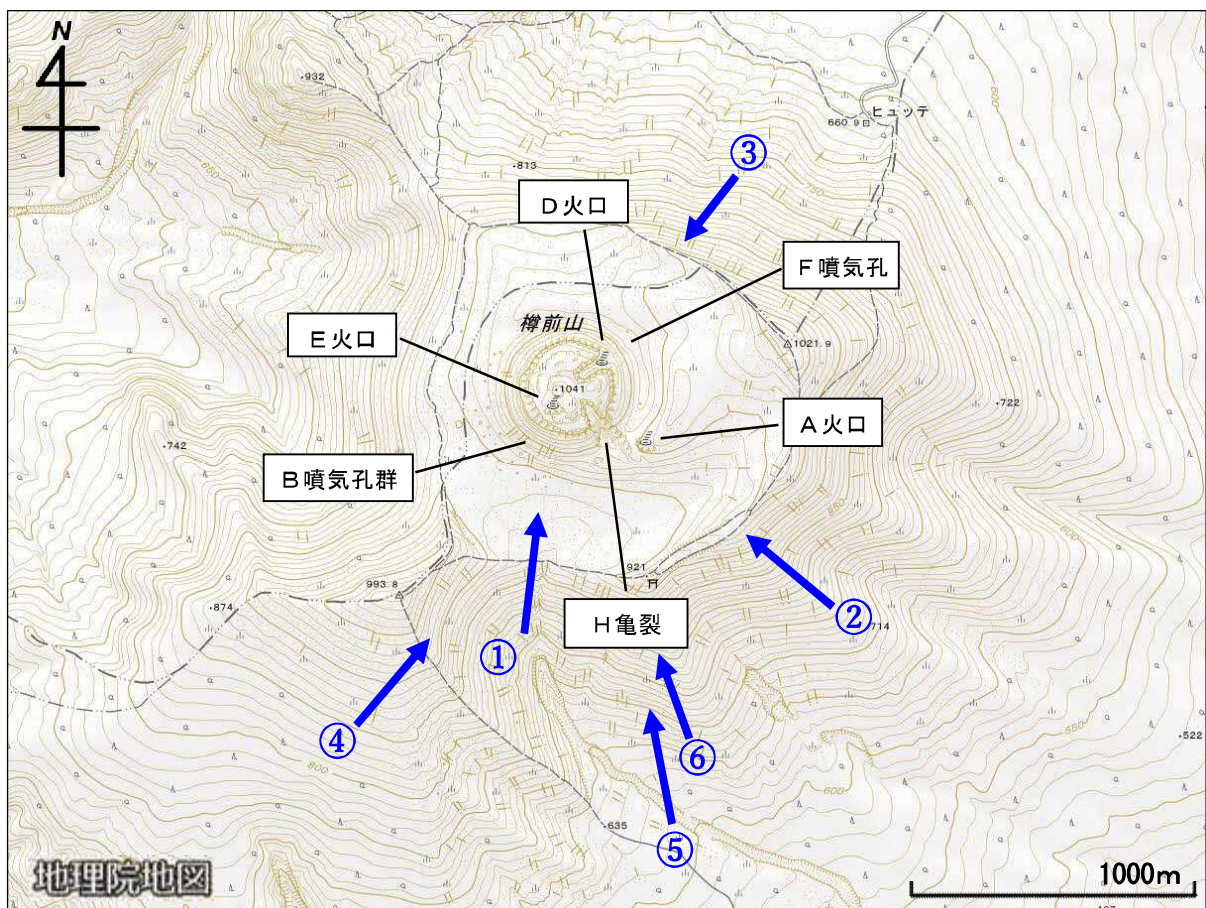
N

・932

ヒュッテ

660.9

600

・813

③

D火口

750

F噴気孔

650

樽前山

E火口

△1021.9

・1041

・722

A火口

・742

B噴気孔群

850

921

②

993.8

・874

H亀裂

①

714

④

⑥

850

・522

800

600

・635

⑤

地理院地図

1000m